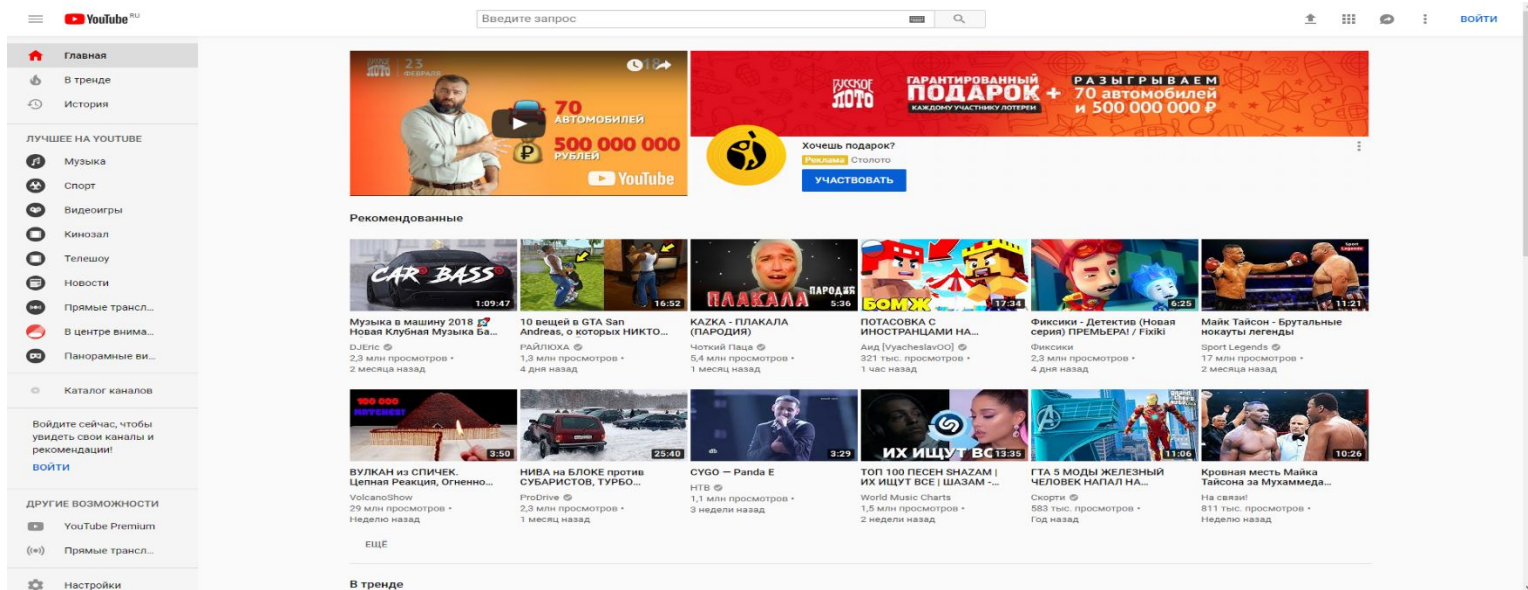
YouTube RU

Введите запрос

ВОЙТИ

Главная
В тренде
История

ЛУЧШЕЕ НА YOUTUBE
Музыка
Спорт
Видеоигры
Кинозал
Телешоу
Новости
Прямые трансл...
В центре внима...
Панорамные ви...

Каталог каналов

Войдите сейчас, чтобы увидеть свои каналы и рекомендации!
ВОЙТИ

ДРУГИЕ ВОЗМОЖНОСТИ
YouTube Premium
Прямые трансл...

Настройки

Русское лото 23 февраля

18+

70 автомобилей 500 000 000 рублей

YouTube

Русское лото

ГАРАНТИРОВАННЫЙ ПОДАРОК + КАЖДОМУ УЧАСТНИКУ ЛОТЕРЕИ

РАЗЫГРЫВАЕМ 70 автомобилей и 500 000 000 ₽

Хочешь подарок?
Реклама Столото
УЧАСТВОВАТЬ

Рекомендованные

CAR BASS
1:09:47
Музыка в машину 2018 Новая Клубная Музыка Ба...
DJEric
2,3 млн просмотров •
2 месяца назад

16:52
10 вещей в GTA San Andreas, о которых НИКТО...
РАЙЛЮХА
1,3 млн просмотров •
4 дня назад

ПЛАКАЛА ПАРОДИЯ
5:36
KAZKA - ПЛАКАЛА (ПАРОДИЯ)
Чоткий Паца
5,4 млн просмотров •
1 месяц назад

БОМЖ
17:34
ПОТАСОВКА С ИНОСТРАНЦАМИ НА...
Аид [VyacheslavOO]
321 тыс. просмотров •
1 час назад

6:25
Фиксики - Детектив (Новая серия) ПРЕМЬЕРА! / Fixiki
Фиксики
2,3 млн просмотров •
4 дня назад

Sport Legends
11:21
Майк Тайсон - Брутальные нокауты легенды
Sport Legends
17 млн просмотров •
2 месяца назад

100 000 МАТЧЕЙ!
3:50
ВУЛКАН из СПИЧЕК. Цепная Реакция, Огненно...
VolcanoShow
29 млн просмотров •
Неделю назад

25:40
НИВА на БЛОКЕ против СУБАРИСТОВ, ТУРБО...
ProDrive
2,3 млн просмотров •
1 месяц назад

3:29
CYGO — Panda E
НТВ
1,1 млн просмотров •
3 недели назад

ИХ ИЩУТ ВС
13:35
ТОП 100 ПЕСЕН SHAZAM | ИХ ИЩУТ ВСЕ | ШАЗАМ -...
World Music Charts
1,5 млн просмотров •
2 недели назад

11:06
ГТА 5 МОДЫ ЖЕЛЕЗНЫЙ ЧЕЛОВЕК НАПАЛ НА...
Скорти
583 тыс. просмотров •
Год назад

10:26
Кровная месть Майка Тайсона за Мухаммеда...
На связи!
811 тыс. просмотров •
Неделю назад

ЕЩЁ

В тренде